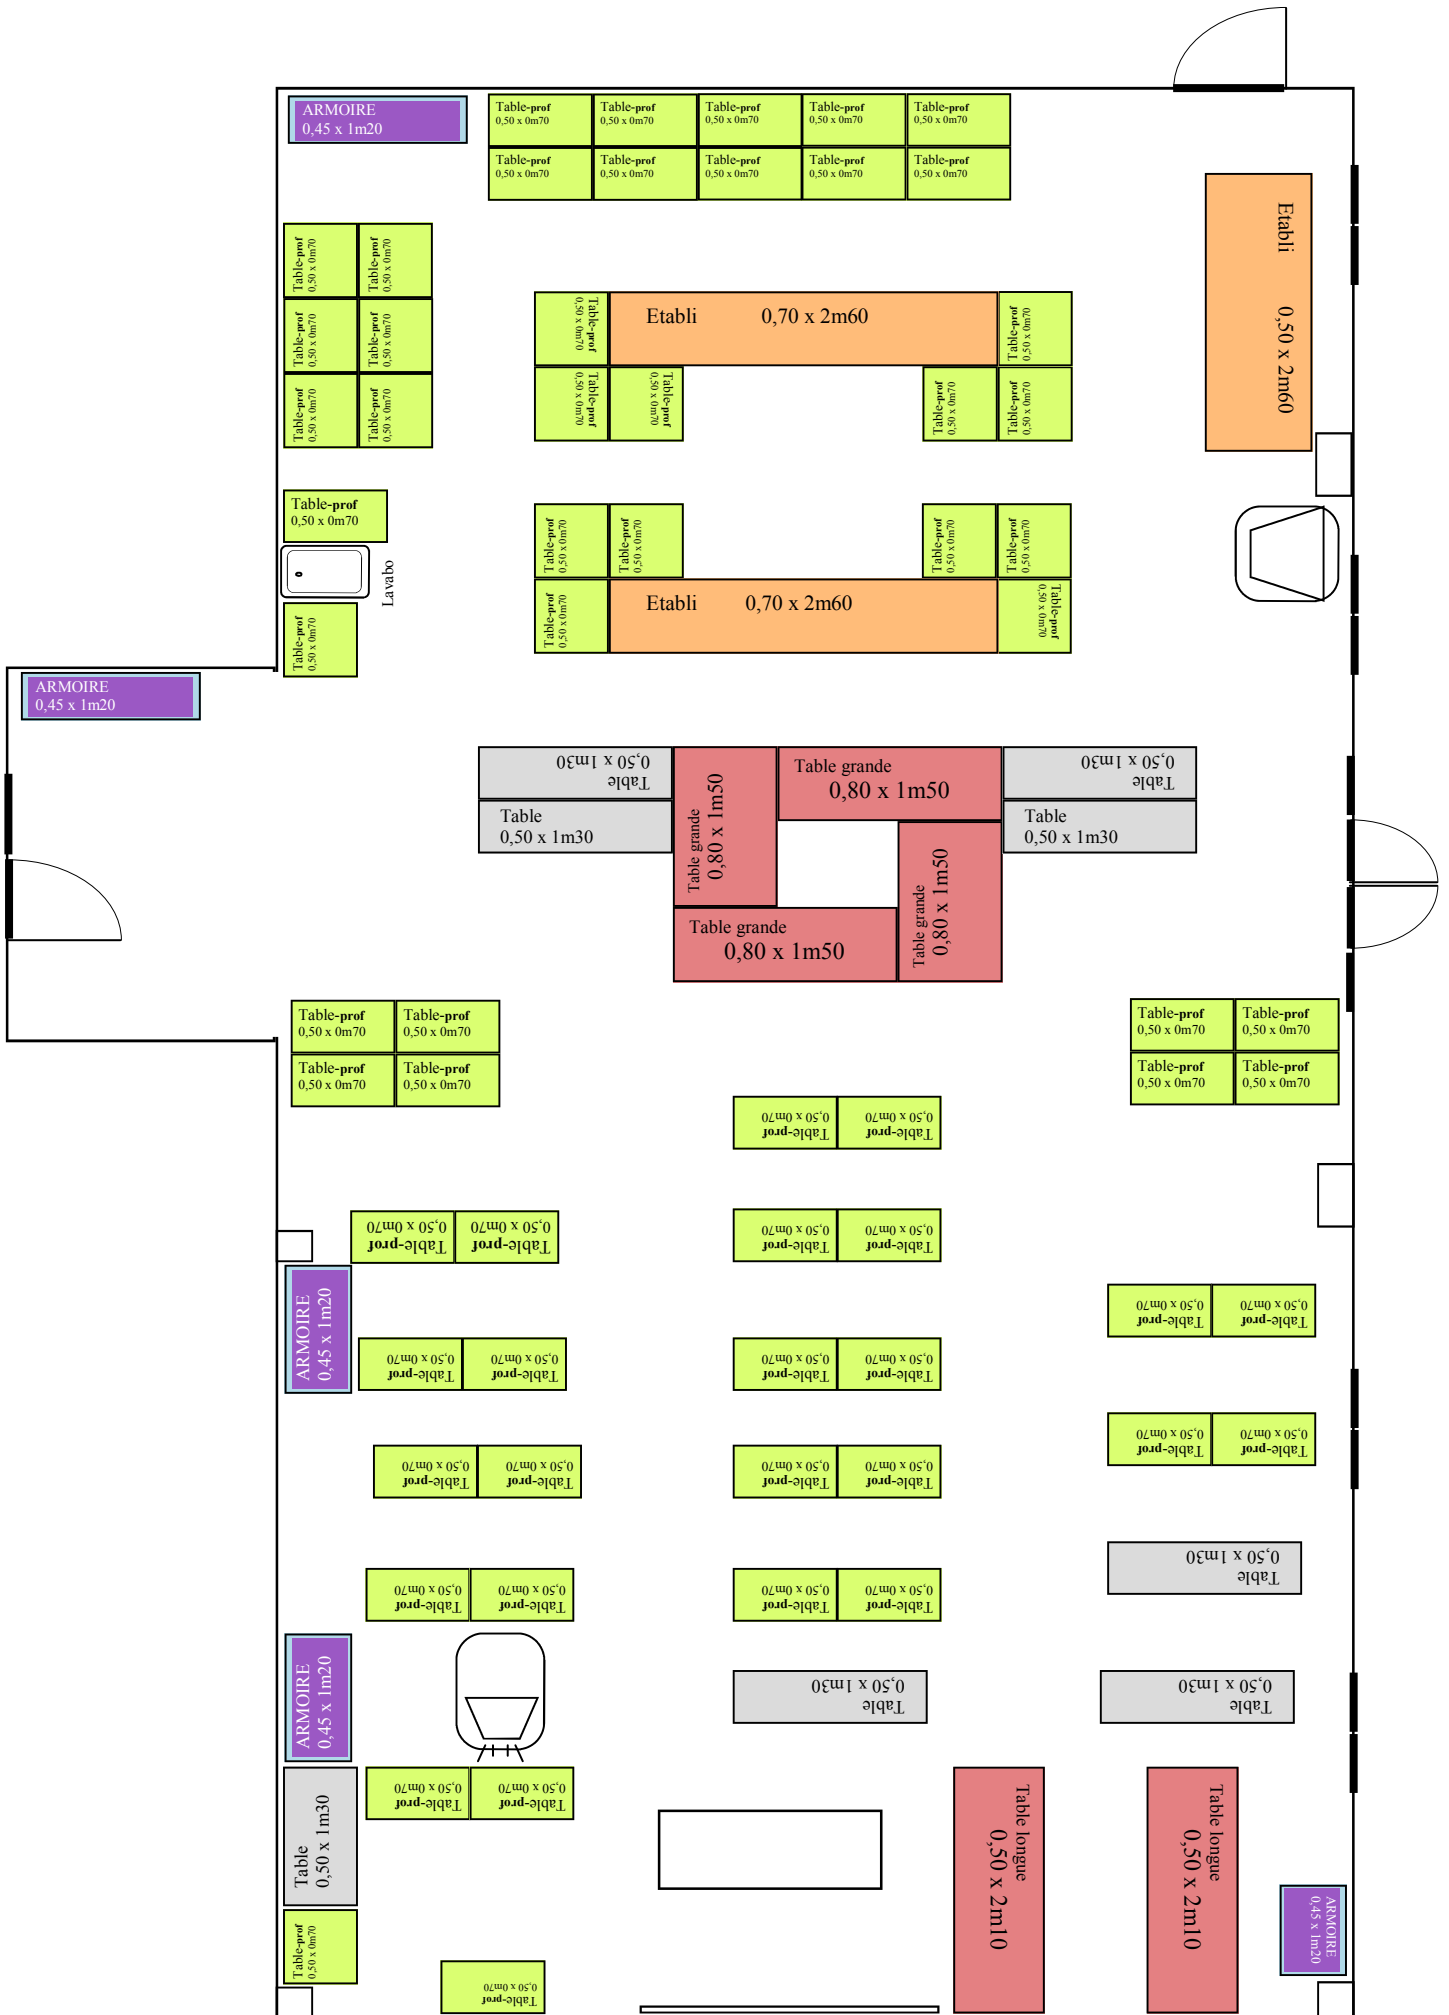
ARMOIRE
0,45 x 1m20

Table-prof 0,50 x 0m70
Table-prof 0,50 x 0m70
Table-prof 0,50 x 0m70
Table-prof 0,50 x 0m70
Table-prof 0,50 x 0m70
Table-prof 0,50 x 0m70
Table-prof 0,50 x 0m70
Table-prof 0,50 x 0m70
Table-prof 0,50 x 0m70
Table-prof 0,50 x 0m70

Etabli 0,50 x 2m60

Table-prof 0,50 x 0m70
Table-prof 0,50 x 0m70
Table-prof 0,50 x 0m70
Table-prof 0,50 x 0m70
Table-prof 0,50 x 0m70
Table-prof 0,50 x 0m70

Table-prof 0,50 x 0m70
Etabli 0,70 x 2m60
Table-prof 0,50 x 0m70
Table-prof 0,50 x 0m70
Table-prof 0,50 x 0m70
Table-prof 0,50 x 0m70
Table-prof 0,50 x 0m70

Table-prof 0,50 x 0m70
Lavabo
Table-prof 0,50 x 0m70

Table-prof 0,50 x 0m70
Table-prof 0,50 x 0m70
Table-prof 0,50 x 0m70
Table-prof 0,50 x 0m70
Table-prof 0,50 x 0m70
Etabli 0,70 x 2m60
Table-prof 0,50 x 0m70

ARMOIRE
0,45 x 1m20

Table 0,50 x 1m30
Table 0,50 x 1m30
Table grande 0,80 x 1m50
Table grande 0,80 x 1m50
Table 0,50 x 1m30
Table 0,50 x 1m30
Table grande 0,80 x 1m50
Table grande 0,80 x 1m50

Table-prof 0,50 x 0m70
Table-prof 0,50 x 0m70
Table-prof 0,50 x 0m70
Table-prof 0,50 x 0m70

Table-prof 0,50 x 0m70
Table-prof 0,50 x 0m70
Table-prof 0,50 x 0m70
Table-prof 0,50 x 0m70

Table-prof 0,50 x 0m70
Table-prof 0,50 x 0m70
Table-prof 0,50 x 0m70
Table-prof 0,50 x 0m70
Table-prof 0,50 x 0m70
Table-prof 0,50 x 0m70
Table-prof 0,50 x 0m70
Table-prof 0,50 x 0m70
Table-prof 0,50 x 0m70
Table-prof 0,50 x 0m70
Table-prof 0,50 x 0m70
Table-prof 0,50 x 0m70
Table-prof 0,50 x 0m70
Table-prof 0,50 x 0m70
Table-prof 0,50 x 0m70
Table-prof 0,50 x 0m70
Table-prof 0,50 x 0m70
Table-prof 0,50 x 0m70
Table-prof 0,50 x 0m70
Table-prof 0,50 x 0m70
Table-prof 0,50 x 0m70
Table-prof 0,50 x 0m70

ARMOIRE
0,45 x 1m20

Table-prof 0,50 x 0m70
Table-prof 0,50 x 0m70
Table-prof 0,50 x 0m70
Table-prof 0,50 x 0m70

Table 0,50 x 1m30
Table 0,50 x 1m30
Table 0,50 x 1m30

ARMOIRE
0,45 x 1m20

Table-prof 0,50 x 0m70
Table-prof 0,50 x 0m70

Table 0,50 x 1m30
Table-prof 0,50 x 0m70
Table-prof 0,50 x 0m70

Table longue 0,50 x 2m10
Table longue 0,50 x 2m10

ARMOIRE
0,45 x 1m20